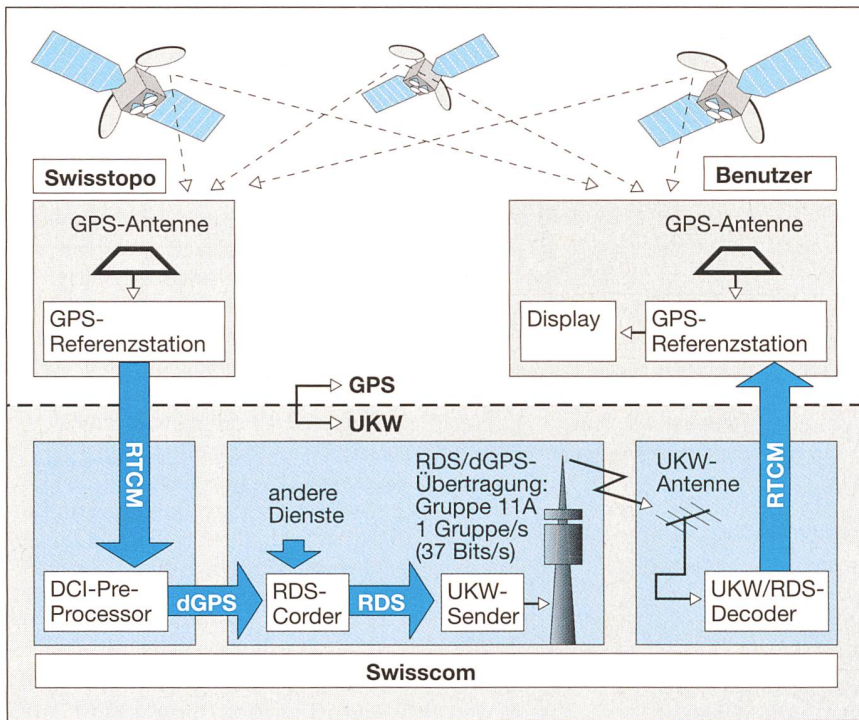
Swisstopo

Benutzer

GPS-Antenne

GPS-Referenzstation

GPS-Antenne

Display

GPS-Referenzstation

GPS

UKW

RTCM

andere Dienste

RDS/dGPS-Übertragung: Gruppe 11A 1 Gruppe/s (37 Bits/s)

UKW-Antenne

RTCM

DCI-Pre-Processor

dGPS

RDS-Corder

RDS

UKW-Sender

UKW/RDS-Decoder

Swisscom